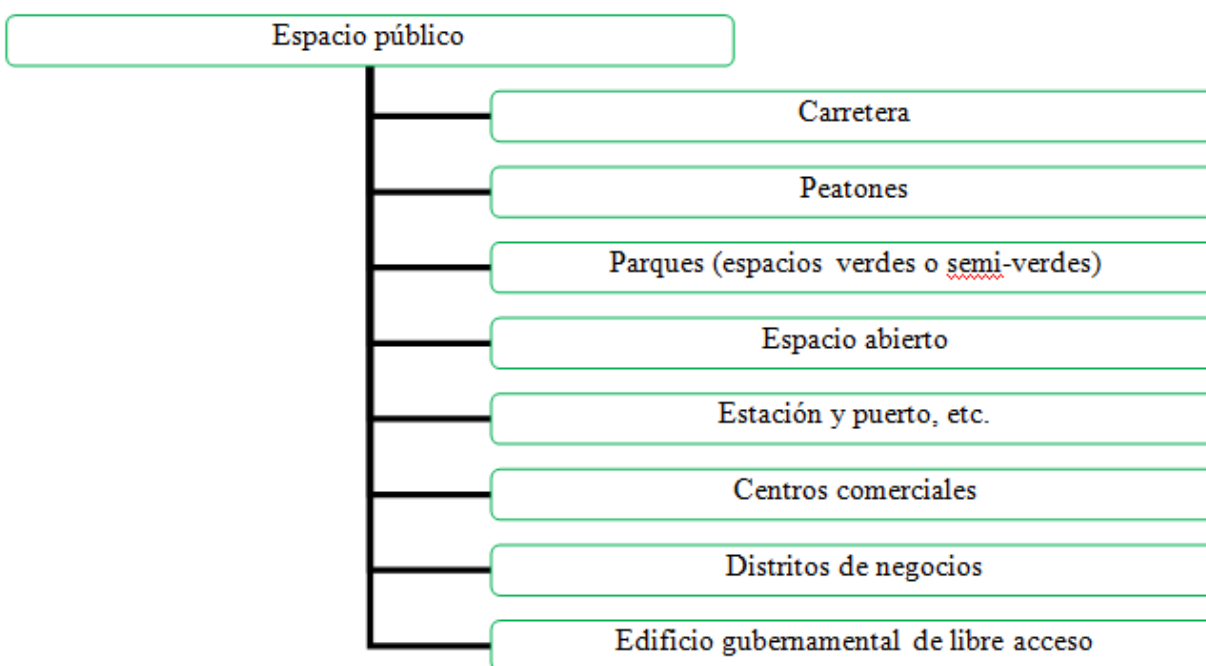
Espacio público

Carretera

Peatones

Parques (espacios verdes o semi-verdes)

Espacio abierto

Estación y puerto, etc.

Centros comerciales

Distritos de negocios

Edificio gubernamental de libre acceso